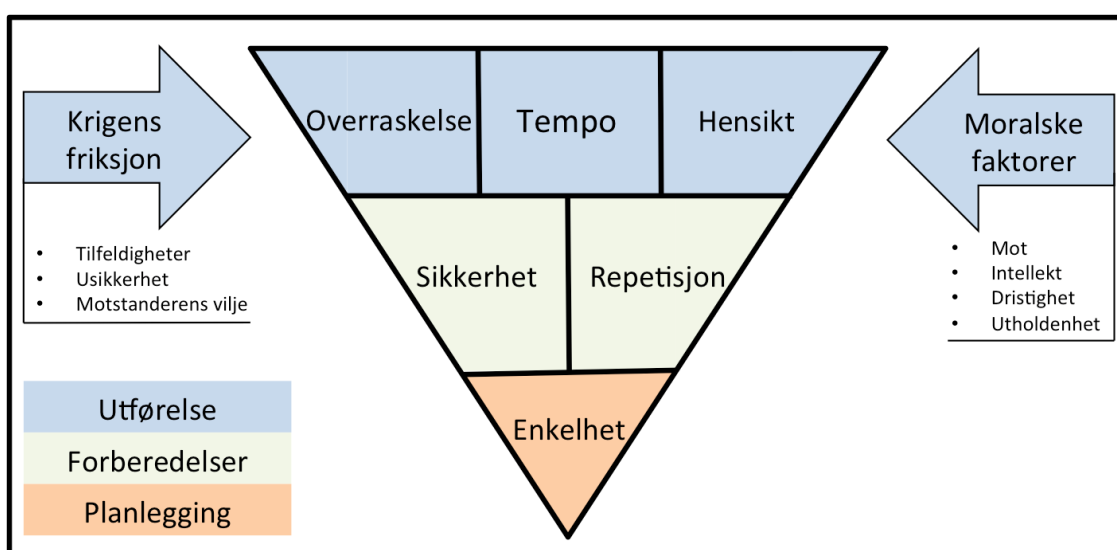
Krigens friksjon

- Tilfeldigheter
- Usikkerhet
- Motstanderens vilje

Overraskelse

Tempo

Hensikt

Sikkerhet

Repetisjon

Enkelhet

Moralske faktorer

- Mot
- Intellekt
- Dristighet
- Utholdenhet

Utførelse

Forberedelser

Planlegging